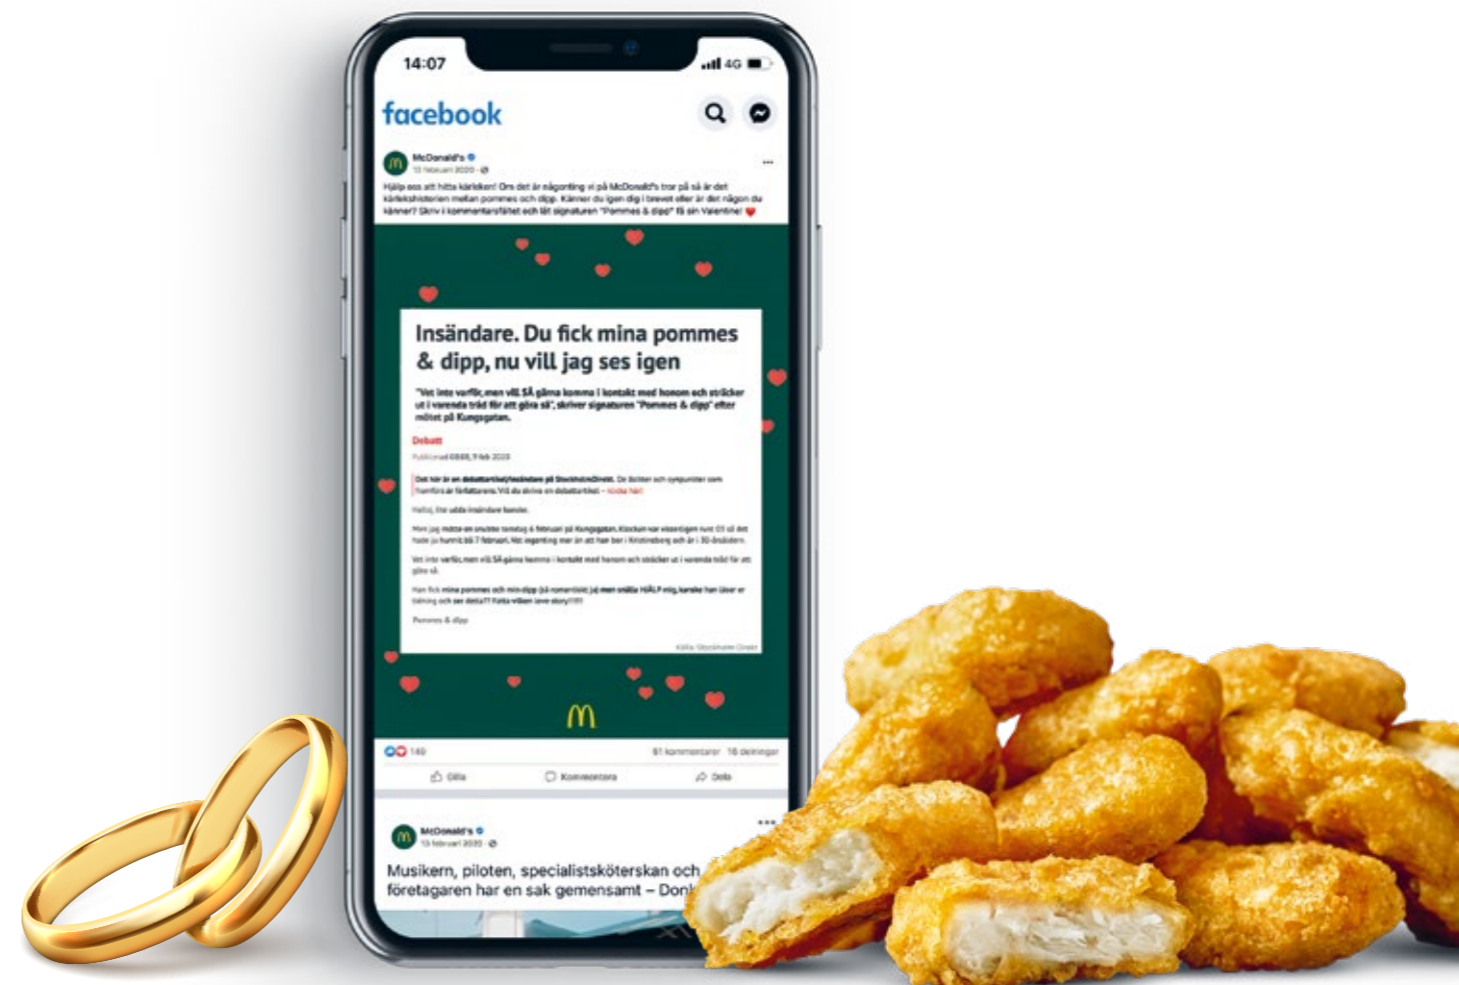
14:07

4G

facebook

McDonald's
13 februari 2020

Hjälp oss att hitta kärleken! Om det är någonting vi på McDonald's tror på så är det kärlekshistorien mellan pommes och dipp. Känner du igen dig i brevet eller är det någon du känner? Skriv i kommentarsfältet och låt signaturen "Pommes & dipp" få sin Valentine!

Insändare. Du fick mina pommes & dipp, nu vill jag ses igen

"Vet inte varför, men vill SÅ gärna komma i kontakt med honom och sträcker ut i varenda tråd för att göra så", skriver signaturen "Pommes & dipp" efter mötet på Kungsgatan.

Debatt

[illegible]

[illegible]

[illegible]

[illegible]

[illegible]

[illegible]

Pommes & dipp

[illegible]

149

81 kommentarer 16 delningar

Gilla

Kommentera

Dela

McDonald's
13 februari 2020

Musikern, piloten, specialistsköterskan och företagaren har en sak gemensamt – Don